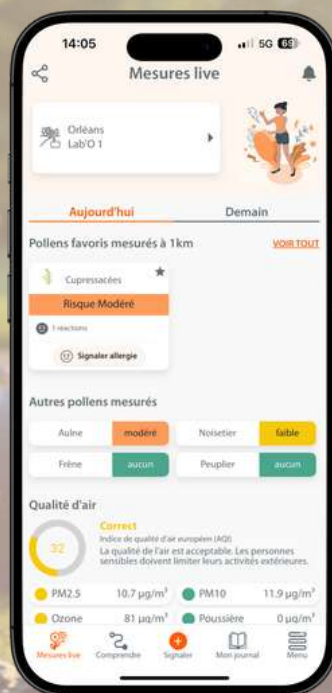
14:05

5G 69

Mesures live

Orléans
Lab'O 1

Aujourd'hui

Demain

Pollens favoris mesurés à 1km

VOIR TOUT

Cupressacées

Risque Modéré

1 réactions

Signaler allergie

Autres pollens mesurés

| Aulne | modéré | Noisetier | faible |
|---|---|---|---|
| Frêne | aucun | Peuplier | aucun |

Qualité d'air

32

Correct

Indice de qualité d'air européen (AQI)

La qualité de l'air est acceptable. Les personnes sensibles doivent limiter leurs activités extérieures.

| PM2.5 | 10.7 μg/m³ | PM10 | 11.9 μg/m³ |
|---|---|---|---|
| Ozone | 81 μg/m³ | Poussière | 0 μg/m³ |

Mesures live

Comprendre

Signaler

Mon journal

Menu